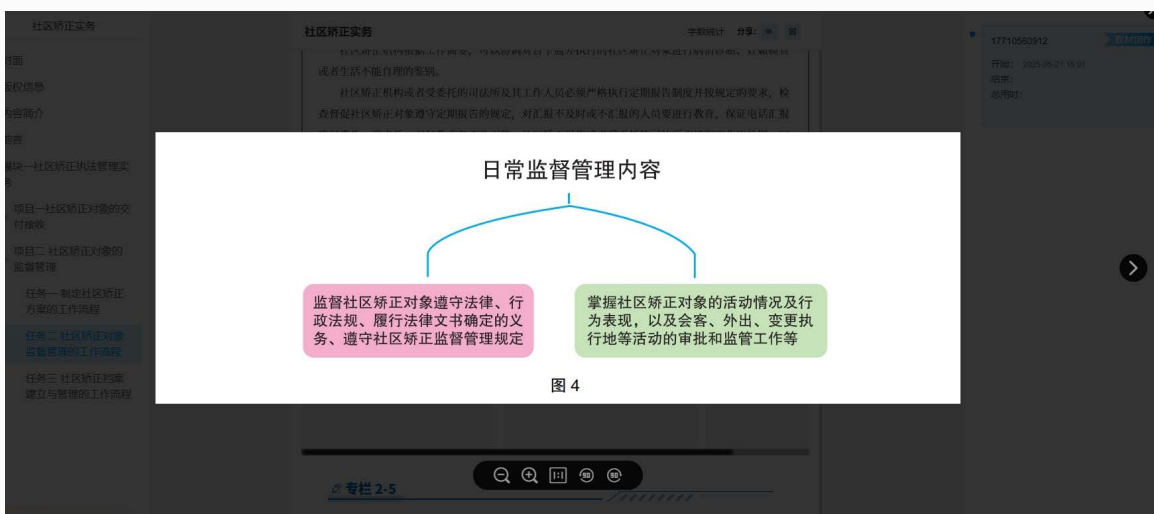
社区矫正实务

扉面
版权信息
内容简介
前言
模块一社区矫正执法管理实务
项目一社区矫正对象的交付接收
项目二 社区矫正对象的监督管理
任务一 制定社区矫正方案的工作流程
任务二 社区矫正对象日常管理的工作流程
任务三 社区矫正档案建立与管理的工作流程

社区矫正实务
字数统计 分享：

社区矫正机构根据工作需要，可以协调对社区矫正对象进行的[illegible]或者生活不能自理的家属。

社区矫正机构或者受委托的司法所及其工作人员必须严格执行定期报告制度并按规定的要求，检查督促社区矫正对象遵守定期报告的规定，对汇报不及时或不汇报的人员要进行教育，保证电话汇报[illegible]

日常监督管理内容

监督社区矫正对象遵守法律、行政法规、履行法律文书确定的义务、遵守社区矫正监督管理规定

掌握社区矫正对象的活动情况及行为表现，以及会客、外出、变更执行地等活动的审批和监管工作等

图 4

专栏 2-5

17710560912
开始：2025-05-21 15:01
结束：
总用时：